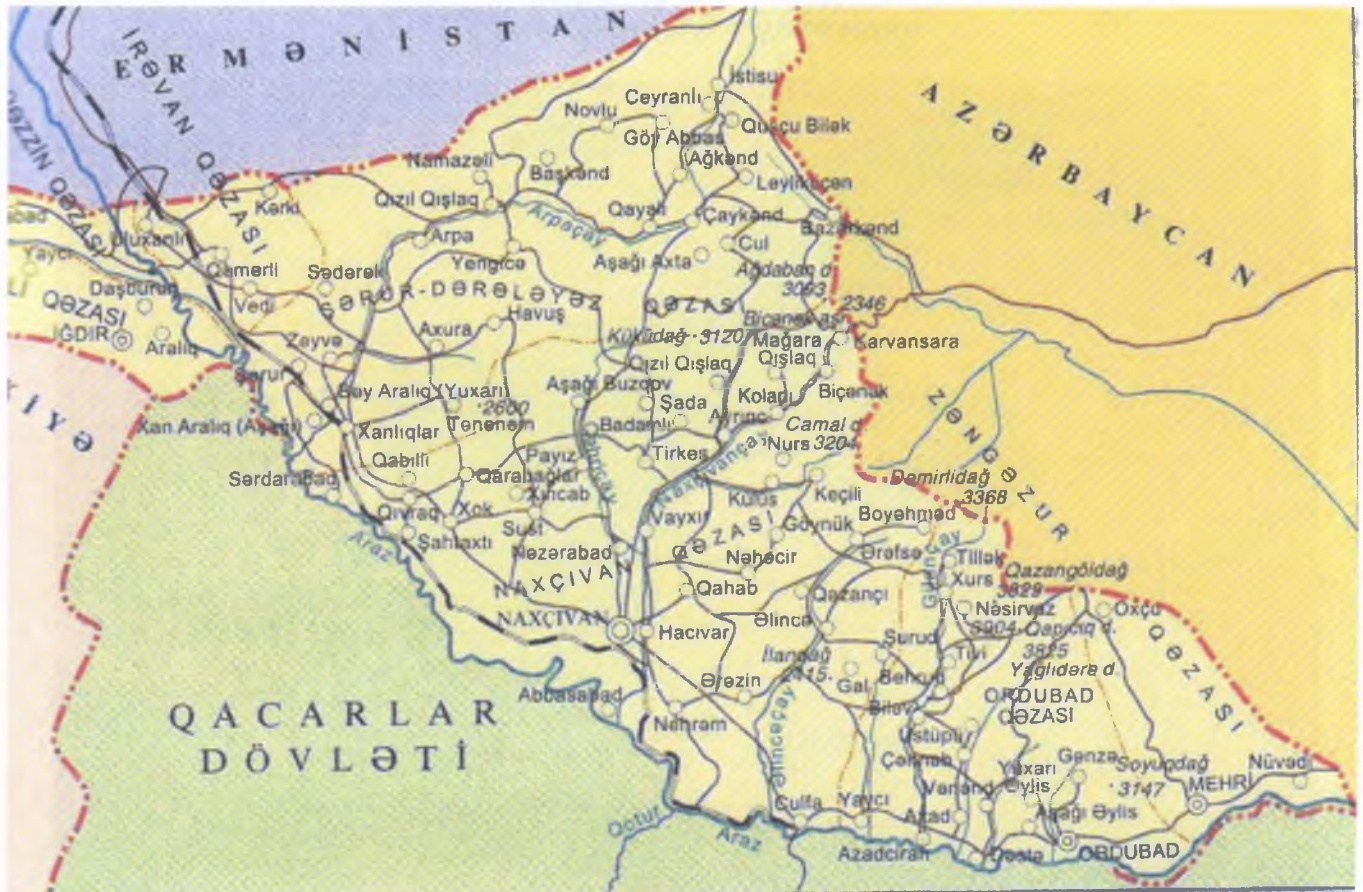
ERMƏNİSTAN
İRƏVAN QƏZASI
AZƏRBAYCAN
Istisu
Ceyranlı
Novlu
Göy Abbas
Quşçu Bilek
Ağkənd
Namazəli
Başkənd
Leylikeçən
Qızıl Qışlaq
Qayalı
Çaykənd
Bazarkənd
Kərki
Arpaçay
Uluxanlı
Arpa
Cul
Qəmərli
Sədərək
Yengicə
Aşağı Axta
Yaycı
Daşburun
Vedi
Ağdaban d. 3093
2346
QƏZASI
İĞDIR
Aralıq
ŞƏRUR-DƏRƏLƏYƏZ
QƏZASI
Axura
Havuş
Kükürdağ 3120
Biçənək
Zəyvə
Mağara
Qışlaq
Karvansara
Şərur
Qızıl Qışlaq
Koladı
Biçənək
Boy Aralıq
Yuxarı
Aşağı Buzqov
Şada
Xan Aralıq (Aşağı)
2600
Xanlıqlar
Tənənəm
Badamlı
Arınc
Camal d.
Nurs 3204
ZƏNGƏZUR
Payız
Tirkeş
Sərdarabad
Qabıllı
Qarabağlar
Naxçıvançay
Cəhriçay
Xıncab
Kükü
Keçili
Demirlidağ 3368
Qıvraq
Xok
Vayxır
Boyəhməd
Şahtaxtı
Sust
QƏZASI
Göynük
Nəzərabad
Nəhəcir
Ərəfsə
Tillək
Araz
Qazangöldağ 3829
NAXÇIVAN
Qahab
Xurs
Qazançı
NAXÇIVAN
Hacıvar
Əlincə
Nəsirvaz
3904
Qapıcıq d.
3905
Oxçu
QƏZASI
Gilançay
Surud
Tivi
Yağlıdərə d.
İlandağ 2415
Ərəzin
Gal
Behrud
ORDUBAD
QƏZASI
Abbasabad
QACARLAR
DÖVLƏTİ
Nehrəm
Əlincəçay
Bilev
Üstüpü
Çənnəb
Yuxarı Əylis
Genzə
Soyuqdağ 3147
Nüvədi
MEHRİ
Vənənd
Culfa
Yaycı
Aşağı Əylis
Azad
Qotur
Araz
Azadciran
Dəstə
ORDUBAD
Türkiyə